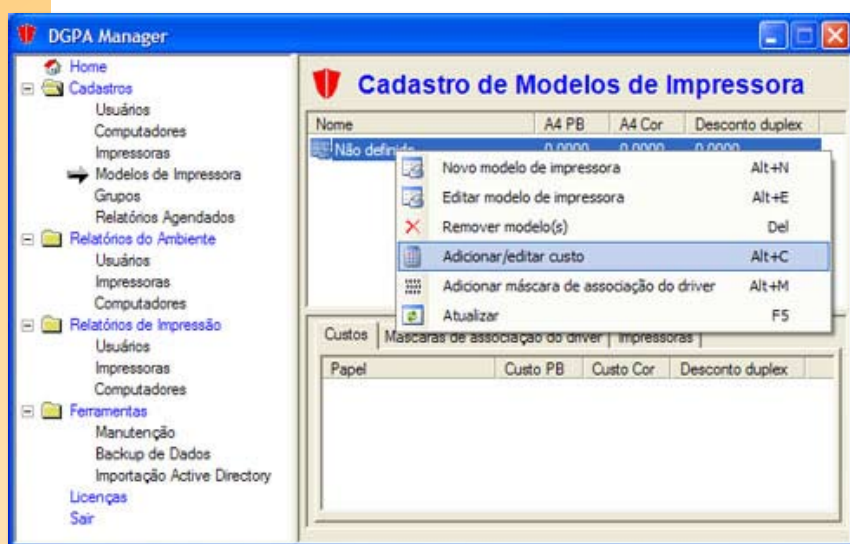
DGPA Manager

Home
Cadastros
Usuários
Computadores
Impressoras
Modelos de Impressora
Grupos
Relatórios Agendados
Relatórios do Ambiente
Usuários
Impressoras
Computadores
Relatórios de Impressão
Usuários
Impressoras
Computadores
Ferramentas
Manutenção
Backup de Dados
Importação Active Directory
Licenças
Sair

Cadastro de Modelos de Impressora

| Nome | A4 PB | A4 Cor | Desconto duplex |
|---|---|---|---|
| Não definido | 0,0000 | 0,0000 | 0,0000 |

Novo modelo de impressora Alt+N
Editar modelo de impressora Alt+E
Remover modelo(s) Del
Adicionar/editar custo Alt+C
Adicionar máscara de associação do driver Alt+M
Atualizar F5

Custos | Máscaras de associação do driver | Impressoras

| Papel | Custo PB | Custo Cor | Desconto duplex |
|---|---|---|---|